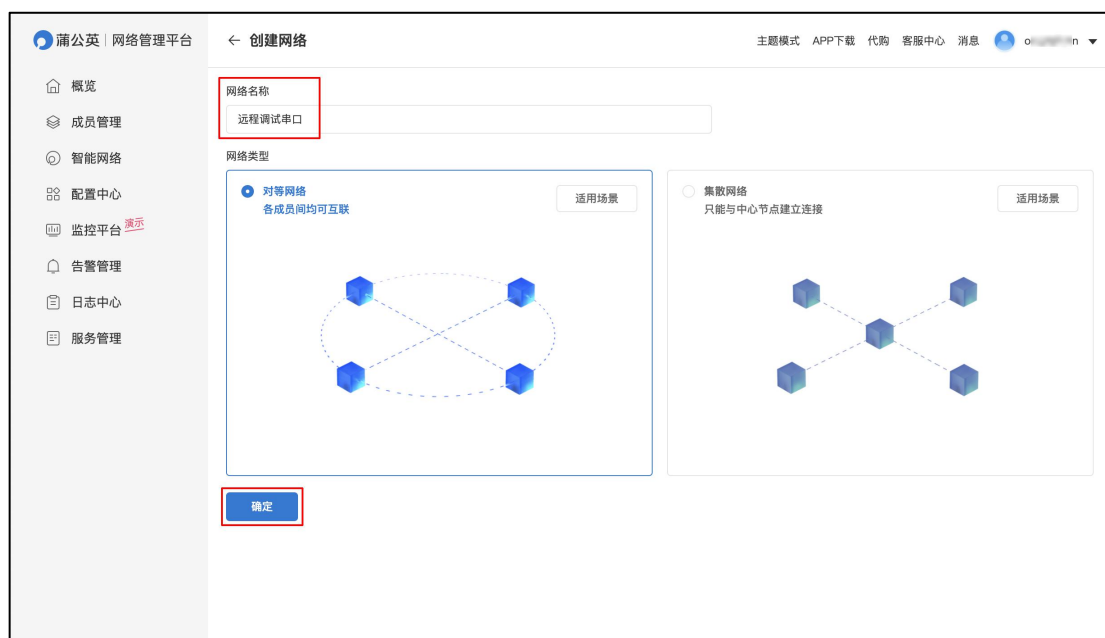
蒲公英 | 网络管理平台

← 创建网络

主题模式 APP下载 代购 客服中心 消息 o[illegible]n

概览
成员管理
智能网络
配置中心
监控平台 演示
告警管理
日志中心
服务管理

网络名称
远程调试串口

网络类型

对等网络
各成员间均可互联
适用场景

集散网络
只能与中心节点建立连接
适用场景

确定